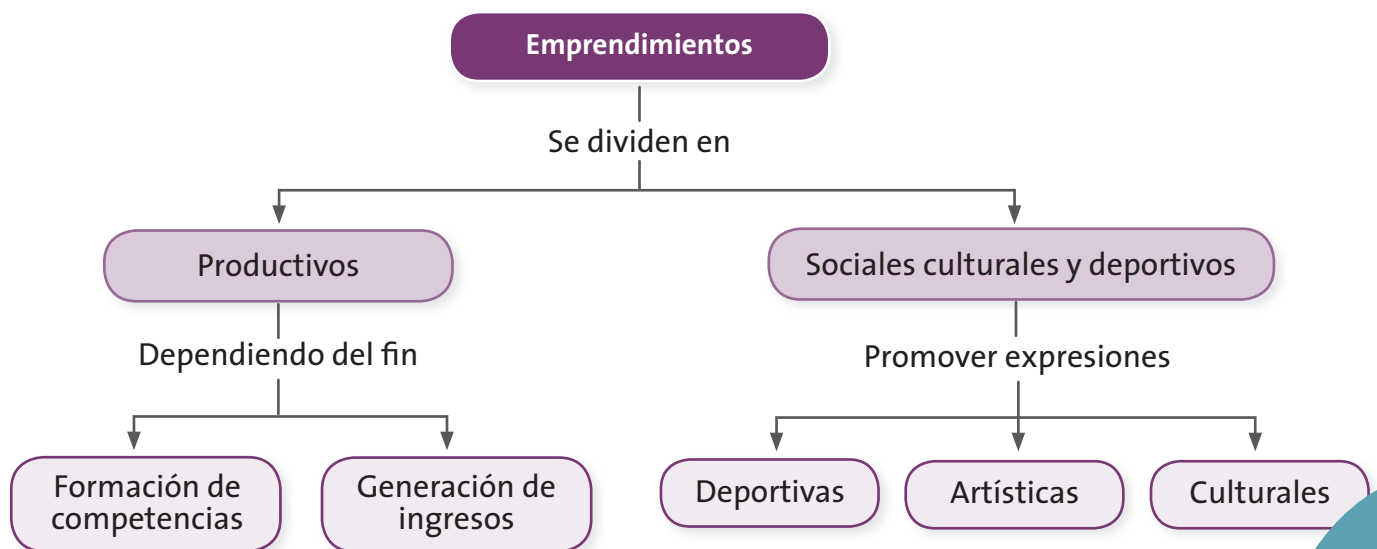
Emprendimientos

Se dividen en

Productivos

Sociales culturales y deportivos

Dependiendo del fin

Promover expresiones

Formación de competencias

Generación de ingresos

Deportivas

Artísticas

Culturales